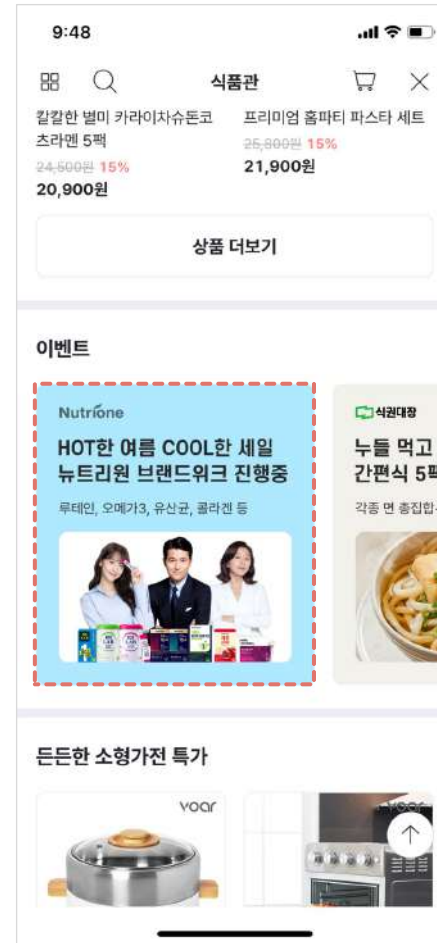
9:48

식품관

칼칼한 별미 카라이차슈돈코츠라멘 5팩
24,500원 15%
20,900원

프리미엄 홈파티 파스타 세트
25,800원 15%
21,900원

상품 더보기

이벤트

Nutrione
HOT한 여름 COOL한 세일
뉴트리원 브랜드위크 진행중
루테인, 오메가3, 유산균, 콜라겐 등

식권대장
누들 먹고
간편식 5팩
각종 면 총집합

든든한 소형가전 특가

voar